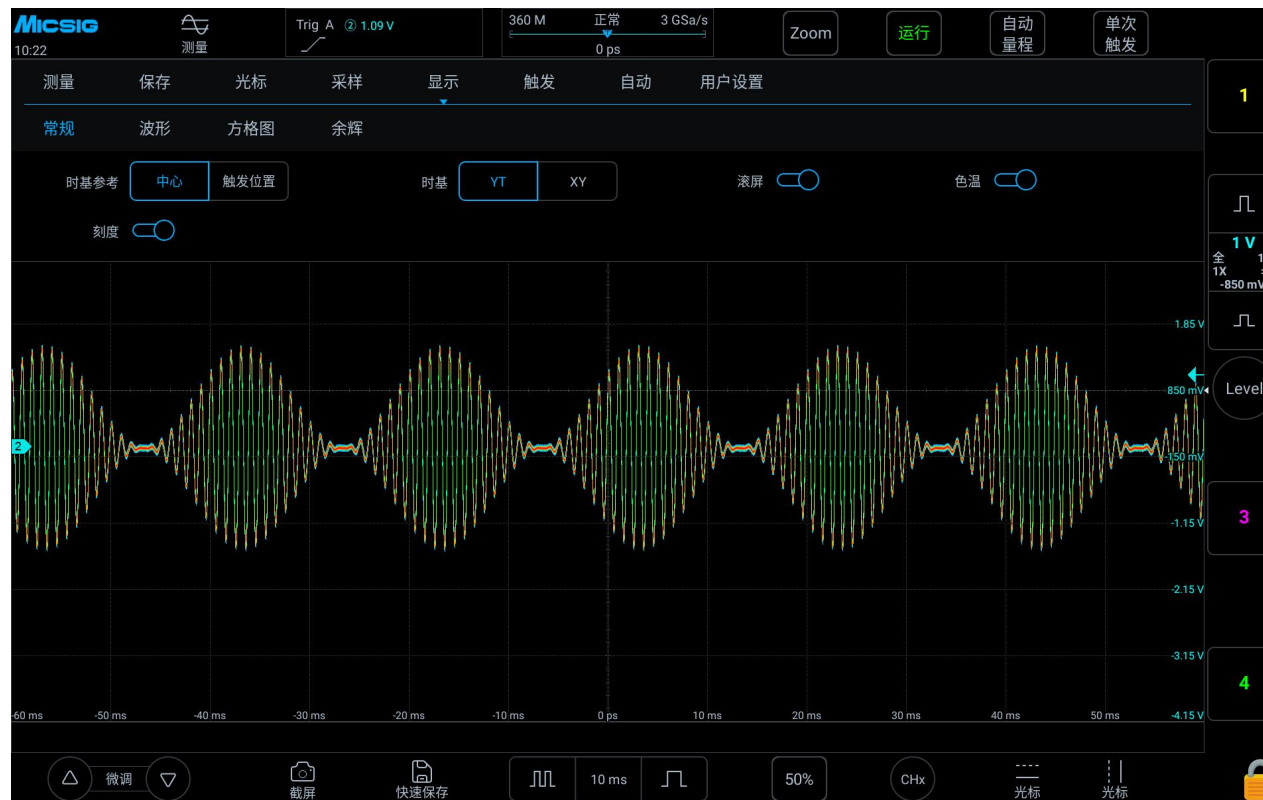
MICSIG
10:22
测量
Trig A ② 1.09 V
360 M 正常 3 GSa/s
0 ps
Zoom
运行
自动量程
单次触发
1

测量 保存 光标 采样 显示 触发 自动 用户设置
常规 波形 方格图 余辉
时基参考 中心 触发位置
时基 YT XY
滚屏
色温
刻度

1 V
全
1X
-850 mV
1.85 V
850 mV
Level
-150 mV
-1.15 V
3
-2.15 V
-3.15 V
4
-4.15 V
-60 ms -50 ms -40 ms -30 ms -20 ms -10 ms 0 ps 10 ms 20 ms 30 ms 40 ms 50 ms
微调
截屏
快速保存
10 ms
50%
CHx
光标
光标